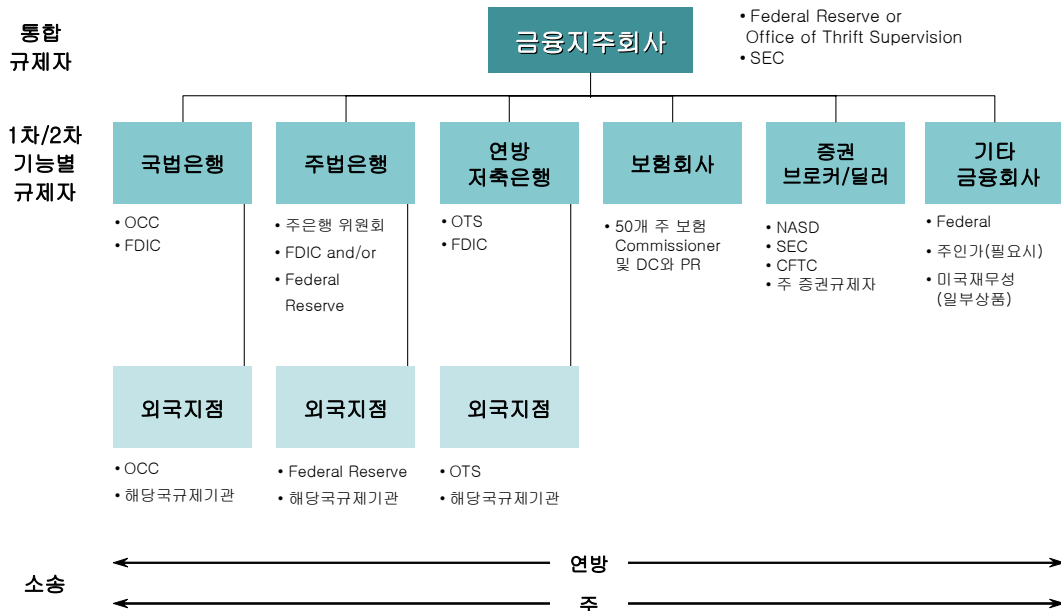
통합 규제자

금융지주회사

• Federal Reserve or Office of Thrift Supervision
• SEC

1차/2차 기능별 규제자

국법은행

• OCC
• FDIC

주법은행

• 주은행 위원회
• FDIC and/or
• Federal Reserve

연방 저축은행

• OTS
• FDIC

보험회사

• 50개 주 보험 Commissioner 및 DC와 PR

증권 브로커/딜러

• NASD
• SEC
• CFTC
• 주 증권규제자

기타 금융회사

• Federal
• 주인가(필요시)
• 미국재무성 (일부상품)

외국지점

• OCC
• 해당국규제기관

외국지점

• Federal Reserve
• 해당국규제기관

외국지점

• OTS
• 해당국규제기관

소송

연방

주